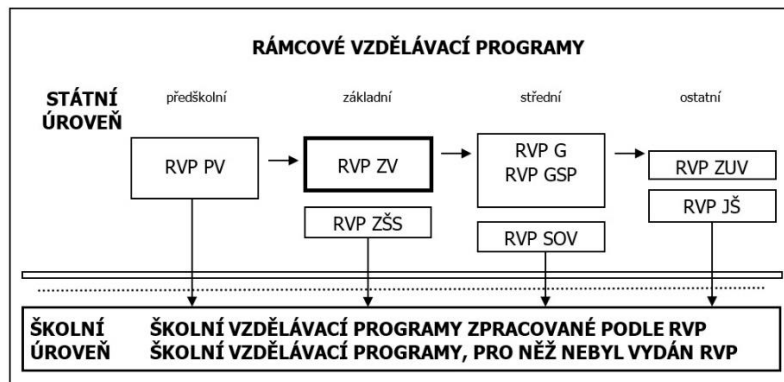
RÁMCOVÉ VZDĚLÁVACÍ PROGRAMY

STÁTNÍ ÚROVEŇ

předškolní

základní

střední

ostatní

RVP PV

RVP ZV

RVP G
RVP GSP

RVP ZUV

RVP JŠ

RVP ZŠS

RVP SOV

ŠKOLNÍ ÚROVEŇ

ŠKOLNÍ VZDĚLÁVACÍ PROGRAMY ZPRACOVANÉ PODLE RVP
ŠKOLNÍ VZDĚLÁVACÍ PROGRAMY, PRO NĚŽ NEBYL VYDÁN RVP